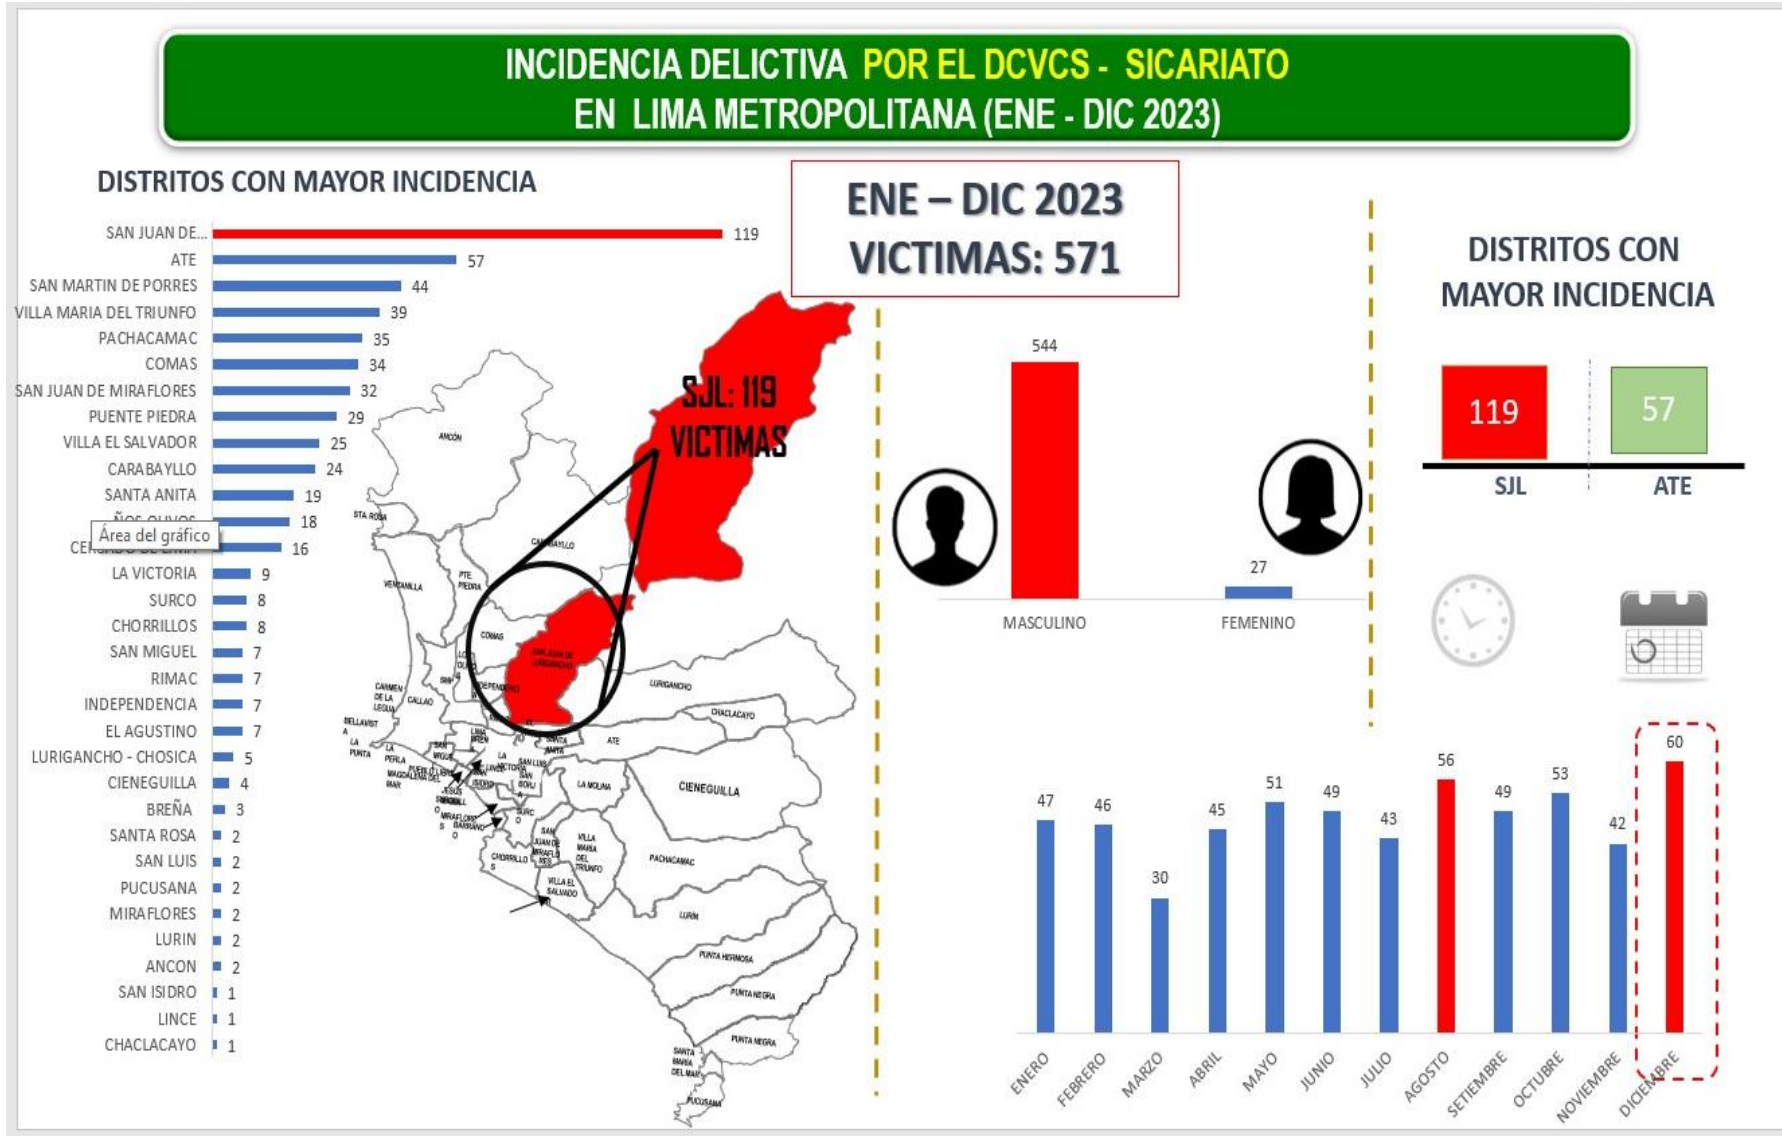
INCIDENCIA DELICTIVA POR EL DCVCS - SICARIATO
EN LIMA METROPOLITANA (ENE - DIC 2023)

DISTRITOS CON MAYOR INCIDENCIA

| Distrito | Víctimas |
|---|---|
| SAN JUAN DE... | 119 |
| ATE | 57 |
| SAN MARTIN DE PORRES | 44 |
| VILLA MARIA DEL TRIUNFO | 39 |
| PACHACAMAC | 35 |
| COMAS | 34 |
| SAN JUAN DE MIRAFLORES | 32 |
| PUENTE PIEDRA | 29 |
| VILLA EL SALVADOR | 25 |
| CARABAYLLO | 24 |
| SANTA ANITA | 19 |
| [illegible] | 18 |
| CE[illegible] | 16 |
| LA VICTORIA | 9 |
| SURCO | 8 |
| CHORRILLOS | 8 |
| SAN MIGUEL | 7 |
| RIMAC | 7 |
| INDEPENDENCIA | 7 |
| EL AGUSTINO | 7 |
| LURIGANCHO - CHOSICA | 5 |
| CIENEGUILLA | 4 |
| BREÑA | 3 |
| SANTA ROSA | 2 |
| SAN LUIS | 2 |
| PUCUSANA | 2 |
| MIRAFLORES | 2 |
| LURIN | 2 |
| ANCON | 2 |
| SAN ISIDRO | 1 |
| LINCE | 1 |
| CHACLACAYO | 1 |

Área del gráfico

SJL: 119 VICTIMAS

ANCON
STA ROSA
CARABAYLLO
PTE PIEDRA
VENTANILLA
COMAS
SAN JUAN DE LURIGANCHO
INDEPENDENCIA
CARMEN DE LA LEGUA
CALLAO
BELLAVISTA
LA PUNTA
LURIGANCHO
CHACLACAYO
ATE
LA MOLINA
CIENEGUILLA
PACHACAMAC
LURIN
PUNTA HERMOSA
PUNTA NEGRA
SANTA MARIA DEL MAR
PUCUSANA
VILLA EL SALVADOR
VILLA MARIA DEL TRIUNFO
CHORRILLOS
SAN JUAN DE MIRAFLORES
SURCO
MIRAFLORES
BARRANCO
SAN ISIDRO
LINCE
JESUS MARIA
MAGDALENA
SAN MIGUEL
LA PERLA
PUEBLO LIBRE
BREÑA
LA VICTORIA
SAN LUIS
SAN BORJA
SANTA ANITA
RIMAC

ENE – DIC 2023
VICTIMAS: 571

544
27
MASCULINO
FEMENINO

DISTRITOS CON MAYOR INCIDENCIA
119
57
SJL
ATE

| ENERO | FEBRERO | MARZO | ABRIL | MAYO | JUNIO | JULIO | AGOSTO | SETIEMBRE | OCTUBRE | NOVIEMBRE | DICIEMBRE |
|---|---|---|---|---|---|---|---|---|---|---|---|
| 47 | 46 | 30 | 45 | 51 | 49 | 43 | 56 | 49 | 53 | 42 | 60 |